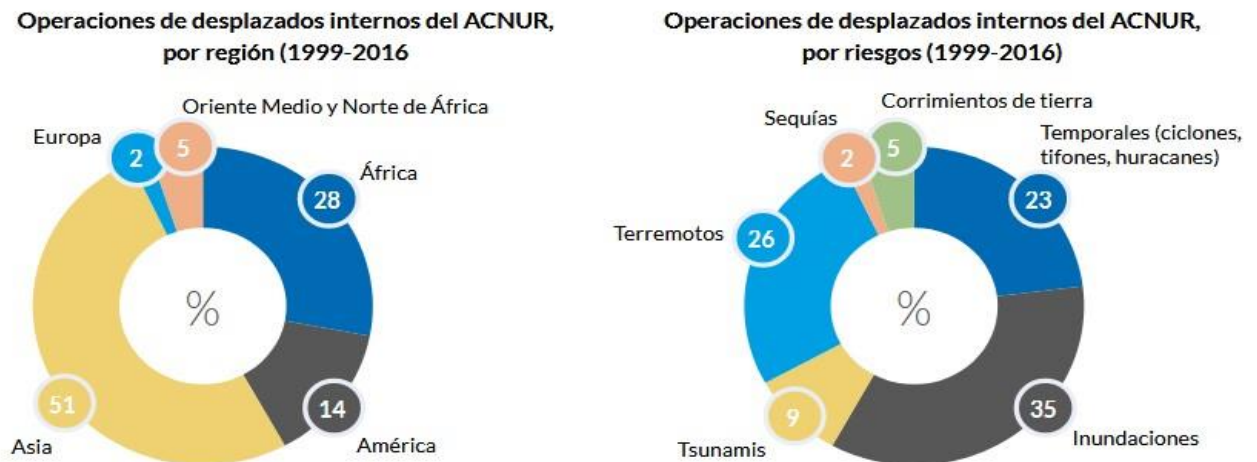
Operaciones de desplazados internos del ACNUR, por región (1999-2016)

Oriente Medio y Norte de África
5
Europa
2
África
28
%
51
Asia
14
América

Operaciones de desplazados internos del ACNUR, por riesgos (1999-2016)

Corrimientos de tierra
5
Sequías
2
Temporales (ciclones, tifones, huracanes)
23
Terremotos
26
%
9
Tsunamis
35
Inundaciones